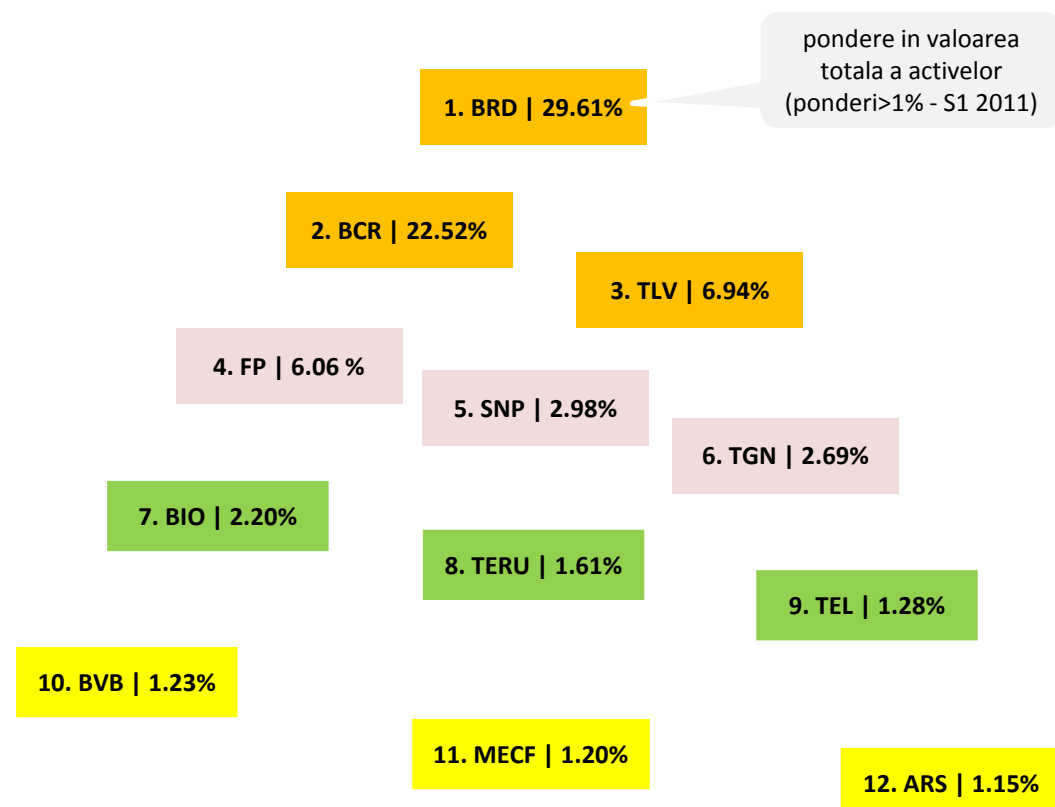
pondere in valoarea totala a activelor (ponderi>1% - S1 2011)

1. BRD | 29.61%

2. BCR | 22.52%

3. TLV | 6.94%

4. FP | 6.06 %

5. SNP | 2.98%

6. TGN | 2.69%

7. BIO | 2.20%

8. TERU | 1.61%

9. TEL | 1.28%

10. BVB | 1.23%

11. MECF | 1.20%

12. ARS | 1.15%